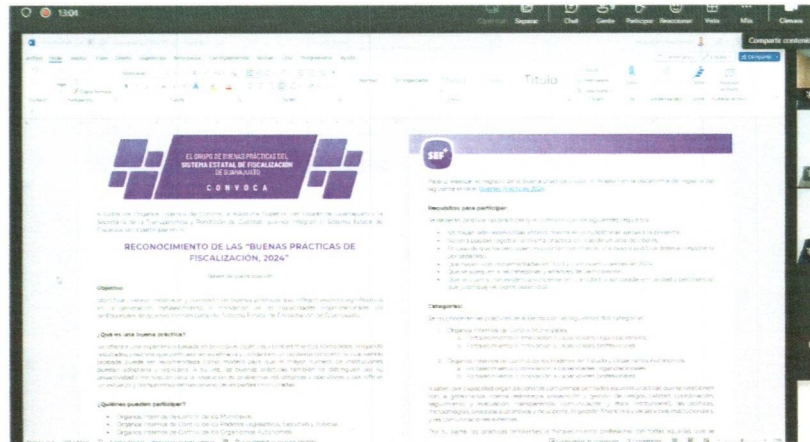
13:04

Separar Chat Gente Participar Reaccionar Vista Más Cámara

Compartir contenido

Título

EL GRUPO DE BUENAS PRÁCTICAS DEL SISTEMA ESTATAL DE FISCALIZACIÓN DE GUANAJUATO

CONVOCA

RECONOCIMIENTO DE LAS "BUENAS PRACTICAS DE FISCALIZACIÓN, 2024"

Objetivo

¿Qué es una buena práctica?

¿Quiénes pueden participar?

SEF

Requisitos para participar:

Categorías:

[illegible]